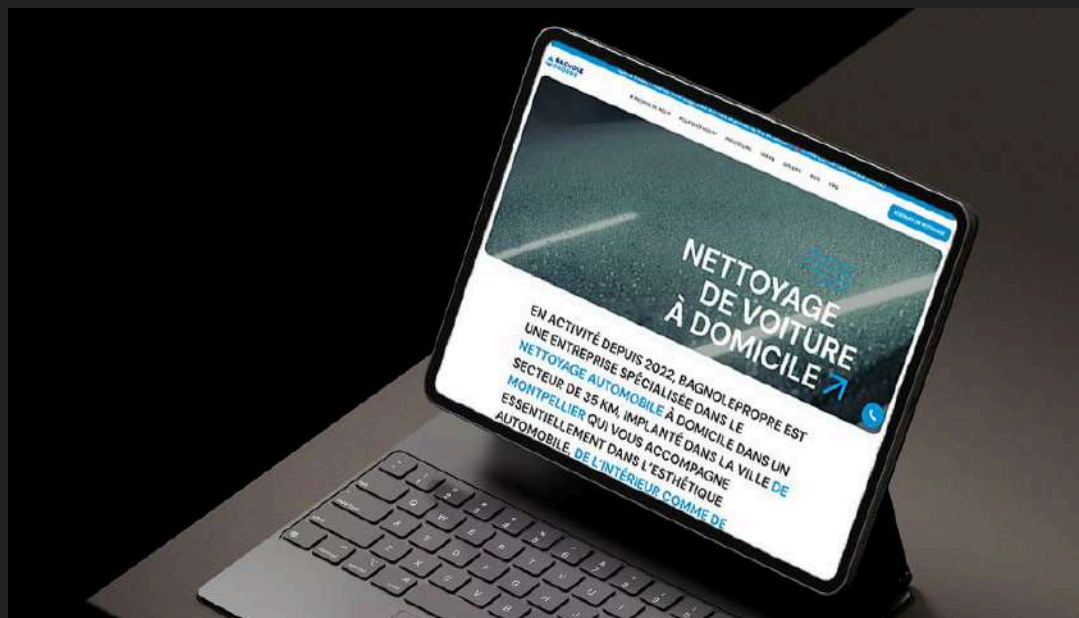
BAGNOLE PROPRE

NETTOYAGE DE VOITURE À DOMICILE

EN ACTIVITÉ DEPUIS 2022, BAGNOLEPROPRE EST UNE ENTREPRISE SPÉCIALISÉE DANS LE NETTOYAGE AUTOMOBILE À DOMICILE DANS UN SECTEUR DE 35 KM, IMPLANTÉ DANS LA VILLE DE MONTPELLIER QUI VOUS ACCOMPAGNE ESSENTIELLEMENT DANS L'ESTHÉTIQUE AUTOMOBILE, DE L'INTÉRIEUR COMME DE